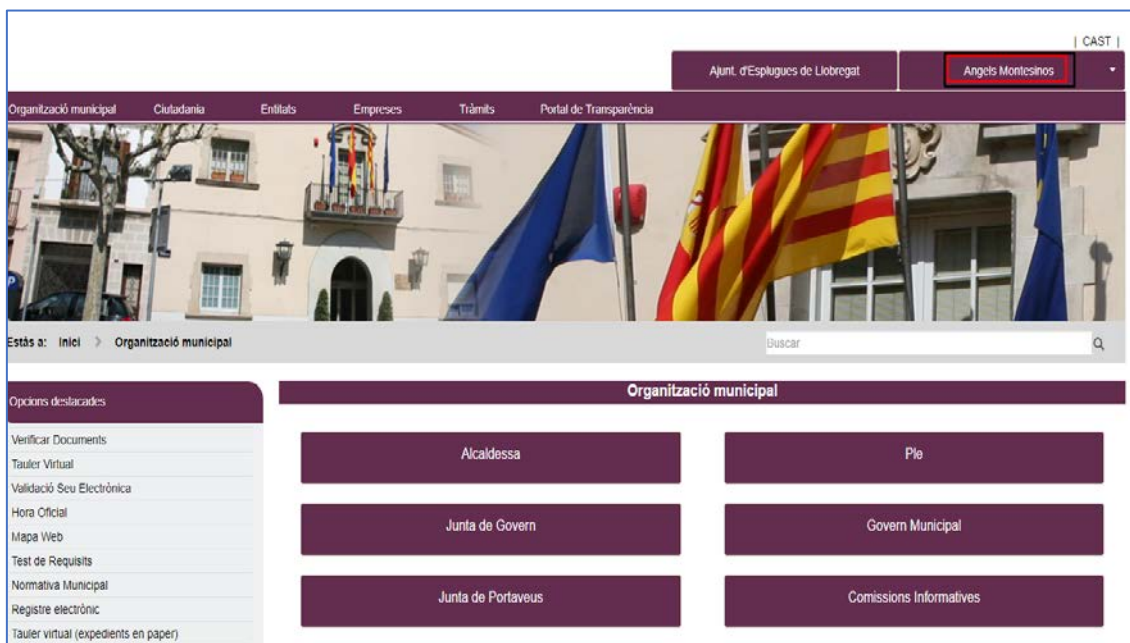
| CAST |

Ajunt. d'Esplugues de Llobregat

Angels Montesinos

Organització municipal Ciutadania Entitats Empreses Tràmits Portal de Transparència

Estàs a: Inici > Organització municipal

Buscar

Opcions destacades

Verificar Documents
Tauler Virtual
Validació Seu Electrònica
Hora Oficial
Mapa Web
Test de Requisits
Normativa Municipal
Registre electrònic
Tauler virtual (expedients en paper)

Organització municipal

Alcaldessa

Ple

Junta de Govern

Govern Municipal

Junta de Portaveus

Comissions Informatives